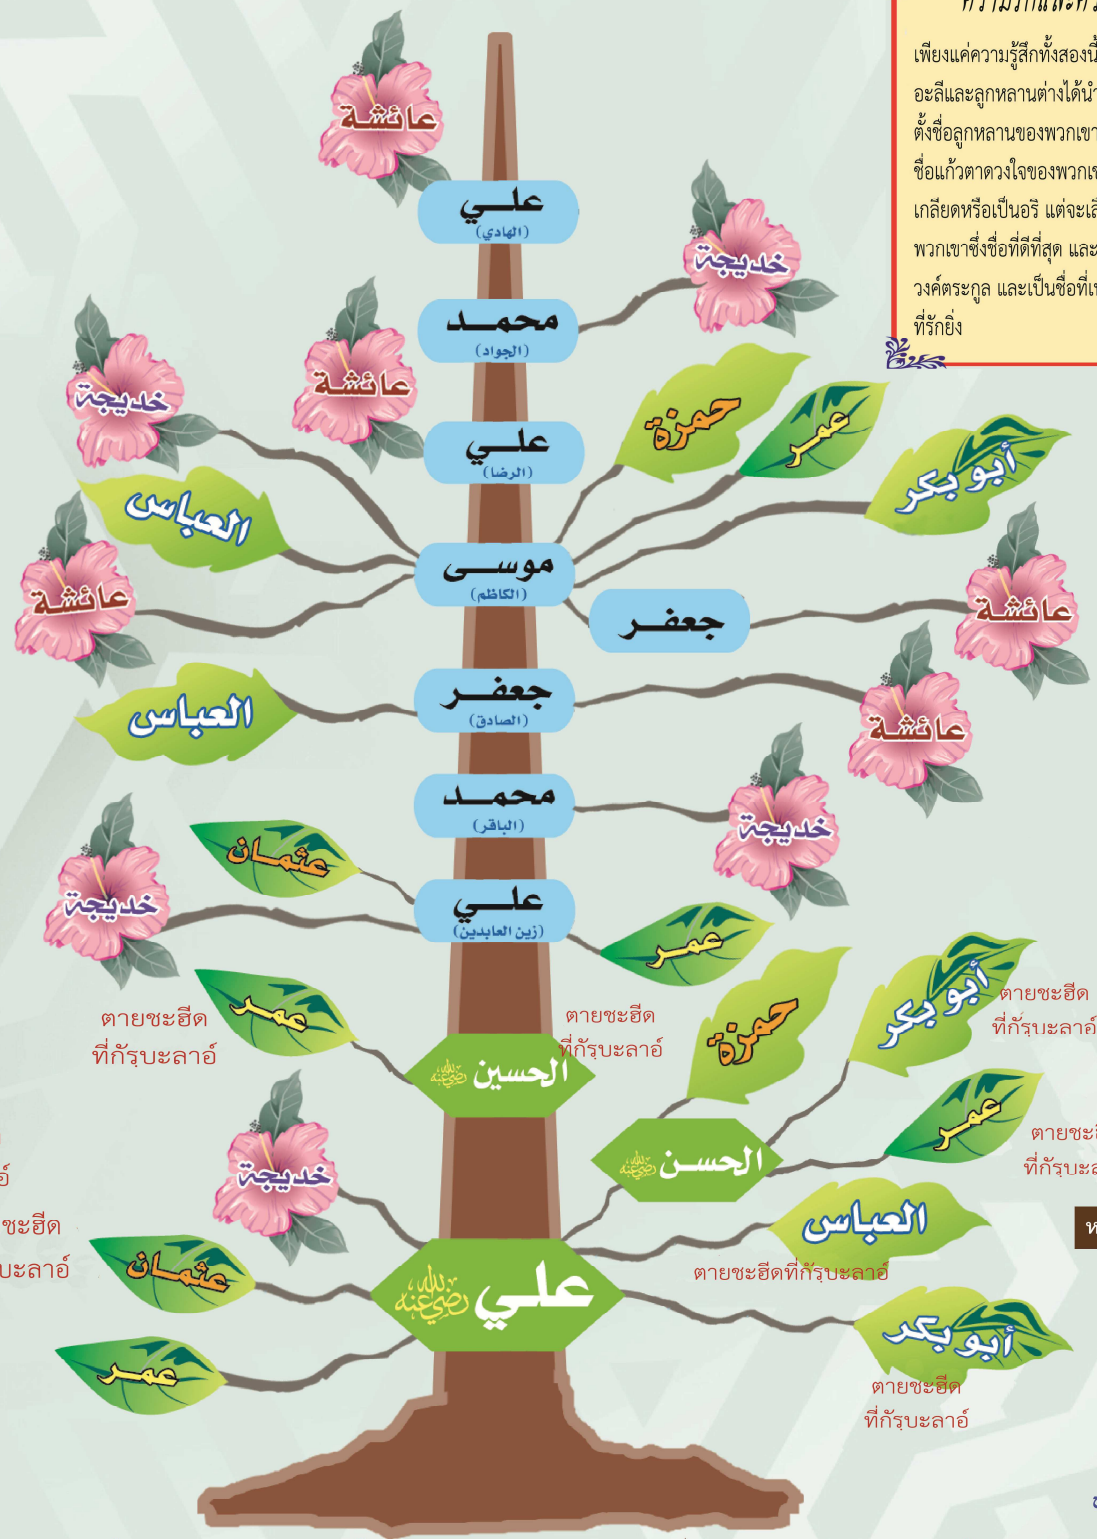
ความรักและค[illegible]
เพียงแค่ความรู้สึกทั้งสองนี้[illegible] อะลีและลูกหลานต่างได้นำ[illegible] ตั้งชื่อลูกหลานของพวกเขา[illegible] ชื่อแก้วตาดวงใจของพวกเ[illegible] เกลียดหรือเป็นอริ แต่จะเ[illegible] พวกเขาซึ่งชื่อที่ดีที่สุด และ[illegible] วงศ์ตระกูล และเป็นชื่อที่เ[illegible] ที่รักยิ่ง

عائشة
علي (الهادي)
خديجة
محمد (الجواد)
خديجة
عائشة
علي (الرضا)
حمزة
عمر
أبو بكر
العباس
موسى (الكاظم)
عائشة
جعفر
عائشة
جعفر (الصادق)
العباس
عائشة
محمد (الباقر)
خديجة
عثمان
خديجة
علي (زين العابدين)
عمر
عمر
ตายชะฮีด ที่กัรฺบะลาอ์
ตายชะฮีด ที่กัรฺบะลาอ์
حمزة
أبو بكر
ตายชะฮีด ที่กัรฺบะลาอ์
الحسين رضي الله عنه
عمر
ตายชะ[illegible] ที่กัรฺบะ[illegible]
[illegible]ชะฮีด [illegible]บะลาอ์
خديجة
الحسن رضي الله عنه
العباس
عثمان
ตายชะฮีดที่กัรฺบะลาอ์
علي رضي الله عنه
أبو بكر
عمر
ตายชะฮีด ที่กัรฺบะลาอ์